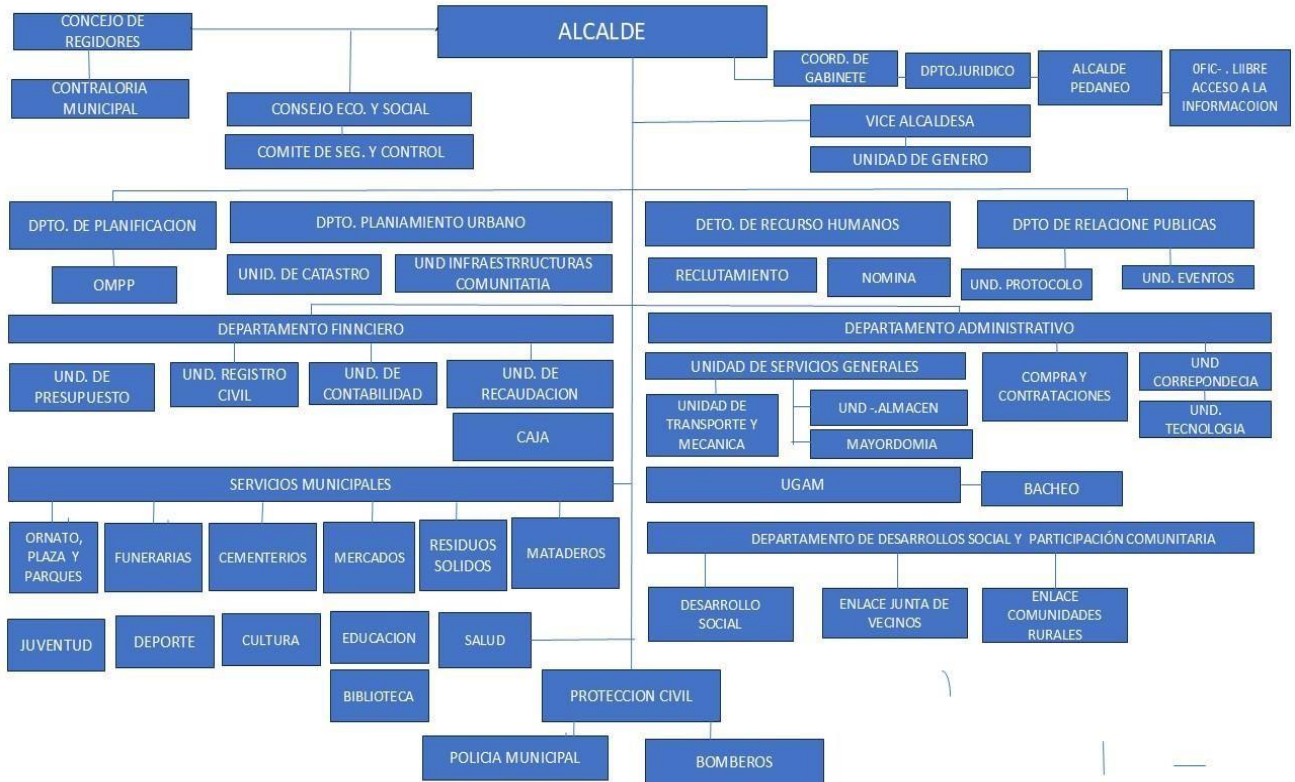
CONCEJO DE REGIDORES

ALCALDE

CONTRALORIA MUNICIPAL

CONSEJO ECO. Y SOCIAL

COMITE DE SEG. Y CONTROL

COORD. DE GABINETE

DPTO.JURIDICO

ALCALDE PEDANEO

OFIC- . LIIBRE ACCESO A LA INFORMACOION

VICE ALCALDESA

UNIDAD DE GENERO

DPTO. DE PLANIFICACION

OMPP

DPTO. PLANIAMIENTO URBANO

UNID. DE CATASTRO

UND INFRAESTRRUCTURAS COMUNITATIA

DETO. DE RECURSO HUMANOS

RECLUTAMIENTO

NOMINA

DPTO DE RELACIONE PUBLICAS

UND. PROTOCOLO

UND. EVENTOS

DEPARTAMENTO FINNCIERO

UND. DE PRESUPUESTO

UND. REGISTRO CIVIL

UND. DE CONTABILIDAD

UND. DE RECAUDACION

CAJA

DEPARTAMENTO ADMINISTRATIVO

UNIDAD DE SERVICIOS GENERALES

UNIDAD DE TRANSPORTE Y MECANICA

UND -.ALMACEN

MAYORDOMIA

COMPRA Y CONTRATACIONES

UND CORREPONDECIA

UND. TECNOLOGIA

SERVICIOS MUNICIPALES

ORNATO, PLAZA Y PARQUES

FUNERARIAS

CEMENTERIOS

MERCADOS

RESIDUOS SOLIDOS

MATADEROS

UGAM

BACHEO

DEPARTAMENTO DE DESARROLLOS SOCIAL Y PARTICIPACIÓN COMUNITARIA

DESARROLLO SOCIAL

ENLACE JUNTA DE VECINOS

ENLACE COMUNIDADES RURALES

JUVENTUD

DEPORTE

CULTURA

EDUCACION

SALUD

BIBLIOTECA

PROTECCION CIVIL

POLICIA MUNICIPAL

BOMBEROS